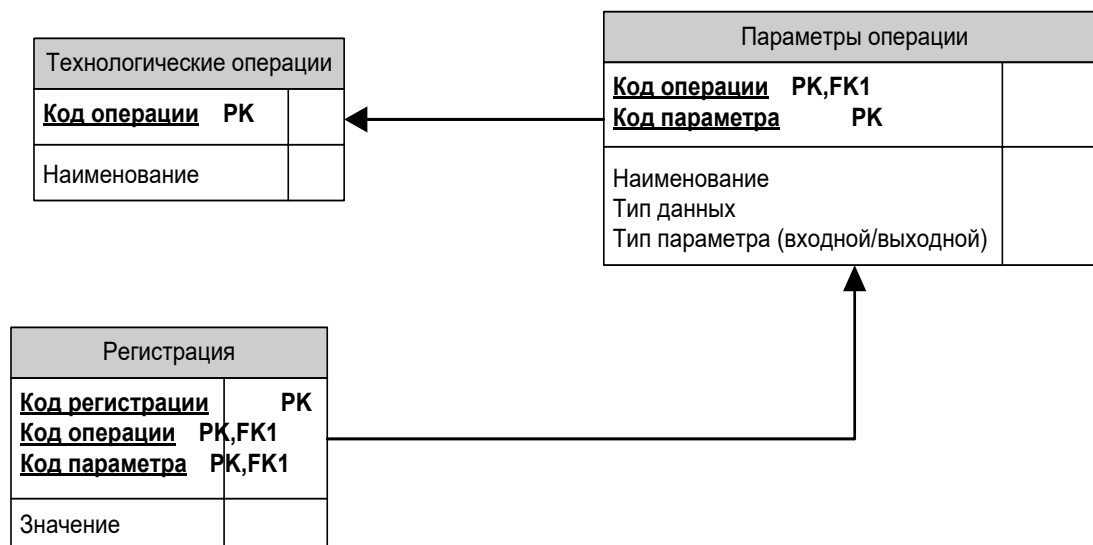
Технологические операции

Код операции PK

Наименование

Параметры операции

Код операции PK,FK1
Код параметра PK

Наименование
Тип данных
Тип параметра (входной/выходной)

Регистрация

Код регистрации PK
Код операции PK,FK1
Код параметра PK,FK1

Значение